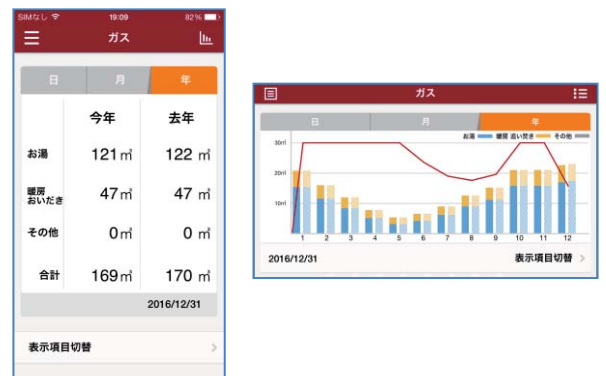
SIMなし 19:09 82%

ガス

日 月 年

| | 今年 | 去年 |
|---|---|---|
| お湯 | 121㎥ | 122㎥ |
| 暖房 おいだき | 47㎥ | 47㎥ |
| その他 | 0㎥ | 0㎥ |
| 合計 | 169㎥ | 170㎥ |

2016/12/31

表示項目切替

ガス

日 月 年

お湯 暖房 追い焚き その他

30㎥
20㎥
10㎥

1 2 3 4 5 6 7 8 9 10 11 12

2016/12/31

表示項目切替